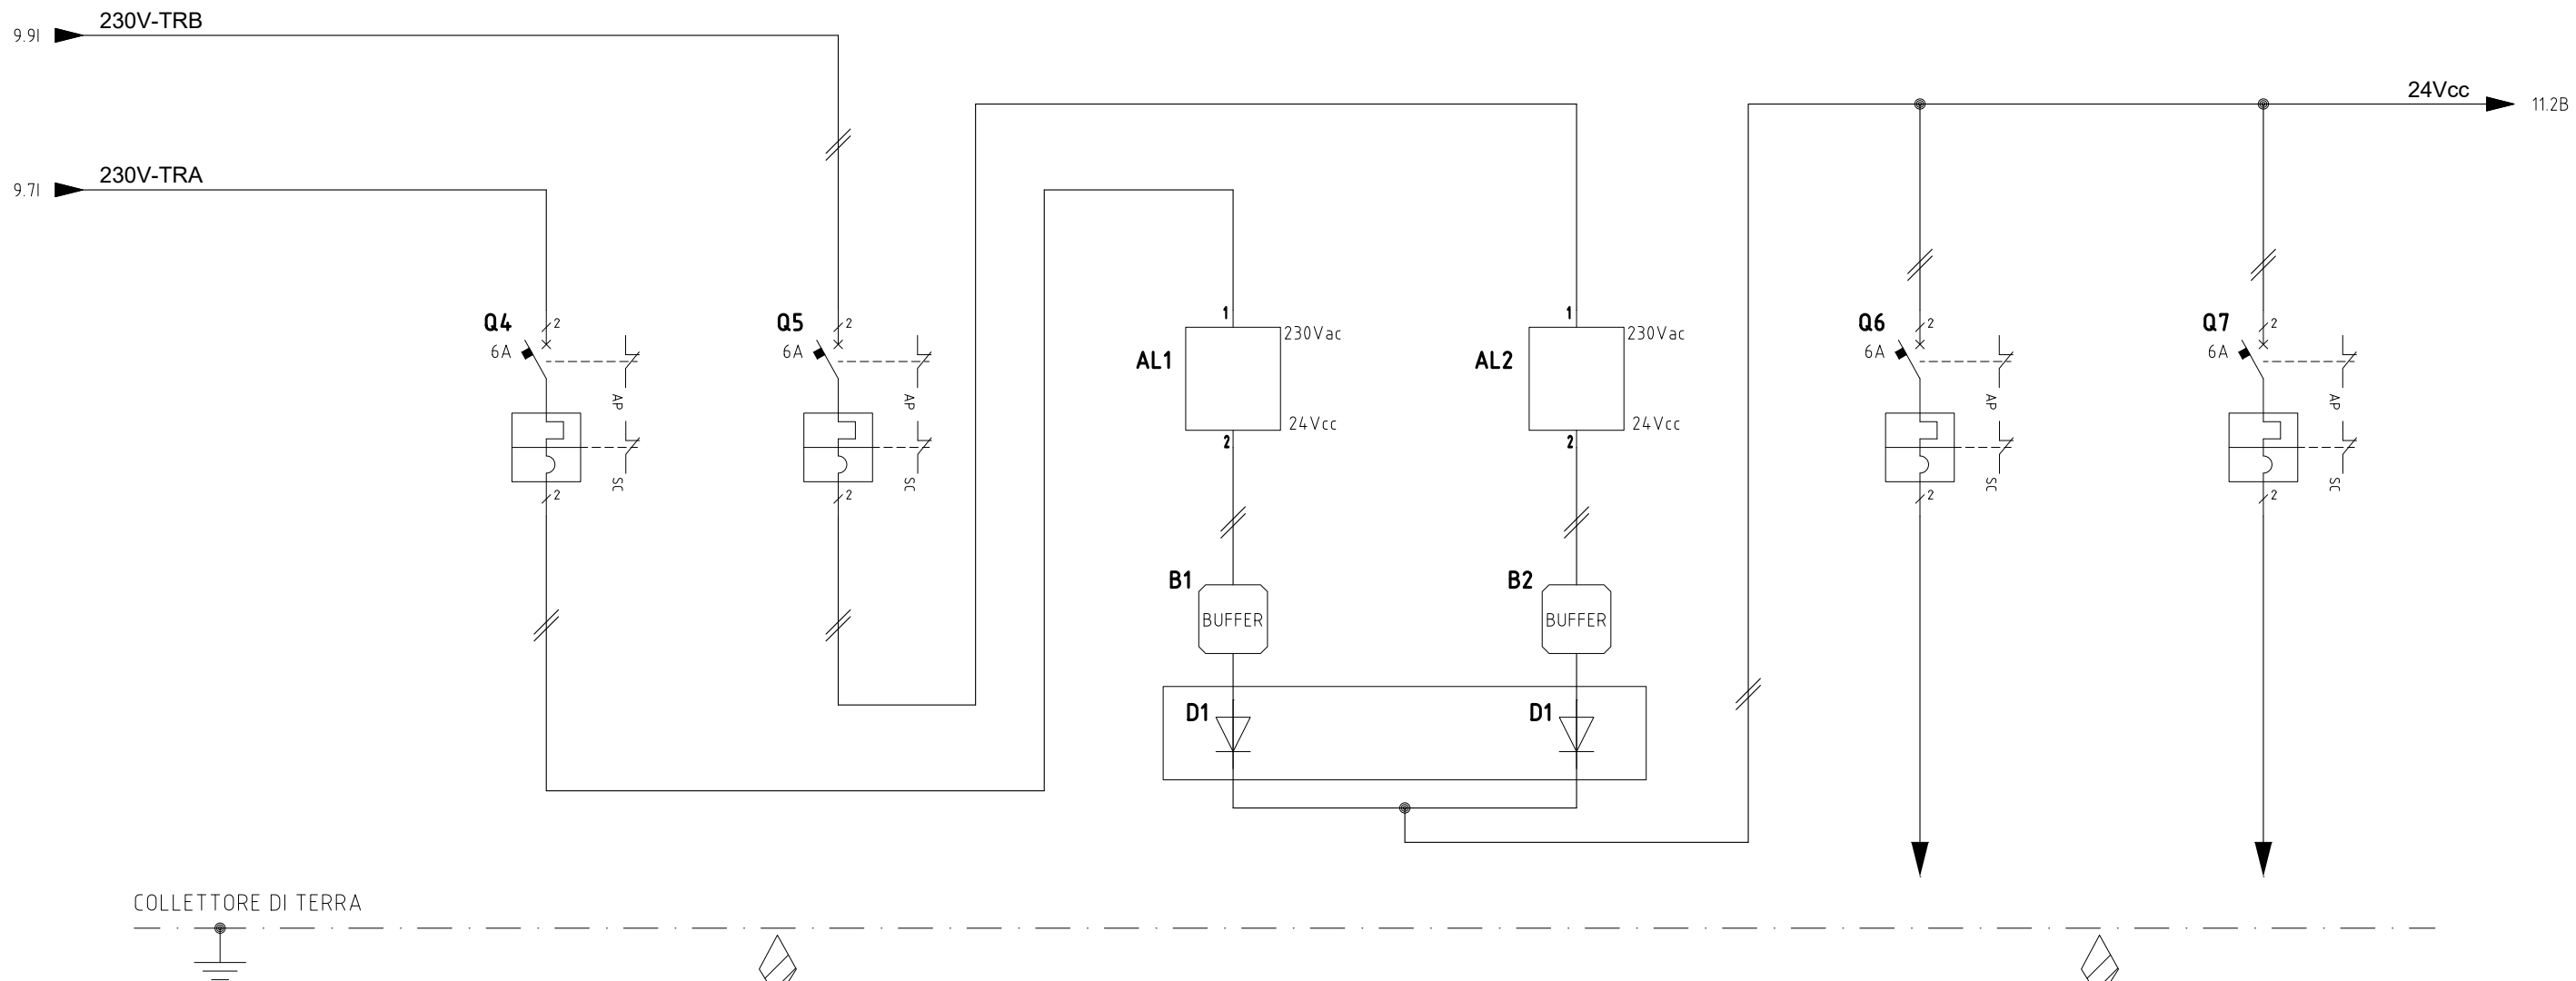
9.9I 230V-TRB

9.7I 230V-TRA

24Vcc 11.2B

Q4 6A 2 AP SC 2

Q5 6A 2 AP SC 2

AL1 1 230Vac 24Vcc 2

AL2 1 230Vac 24Vcc 2

Q6 6A 2 AP SC 2

Q7 6A 2 AP SC 2

B1 BUFFER

B2 BUFFER

D1

D1

COLLETTORE DI TERRA